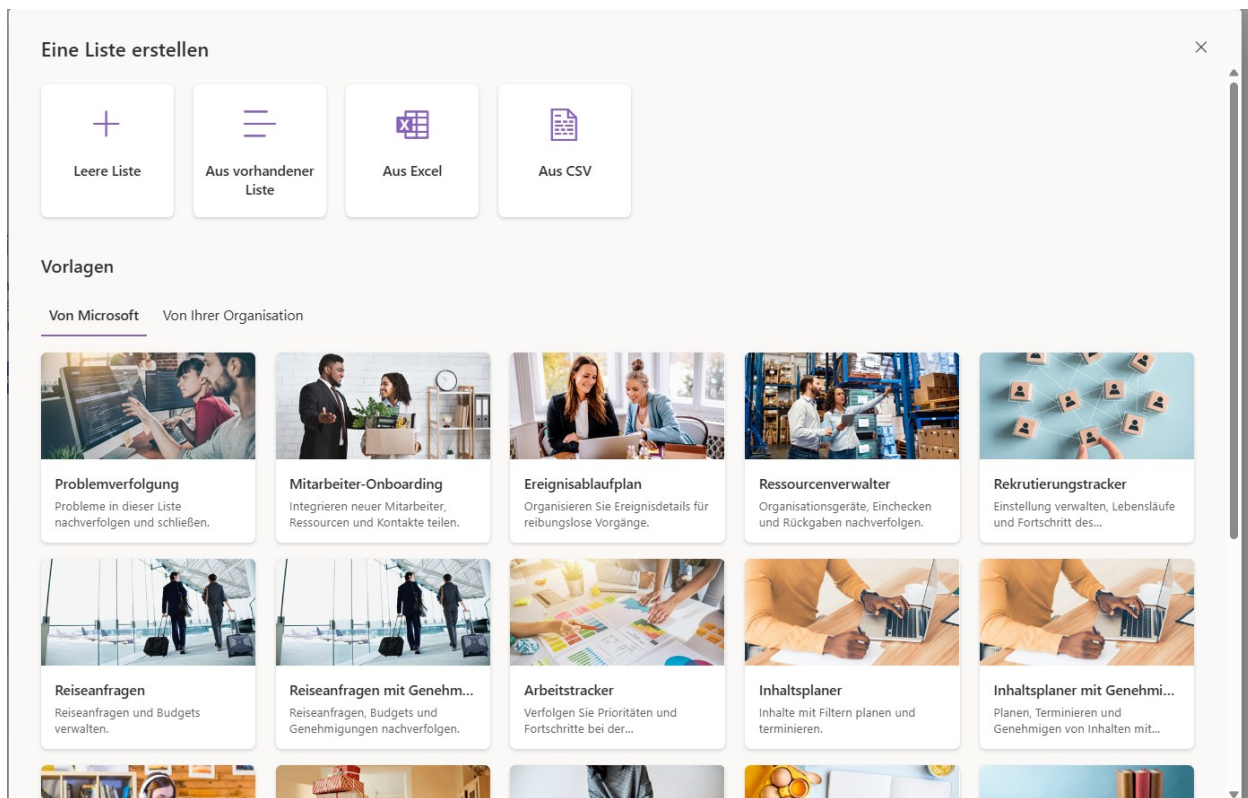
Eine Liste erstellen

Leere Liste

Aus vorhandener Liste

Aus Excel

Aus CSV

Vorlagen

Von Microsoft

Von Ihrer Organisation

Problemverfolgung
Probleme in dieser Liste nachverfolgen und schließen.

Mitarbeiter-Onboarding
Integrieren neuer Mitarbeiter, Ressourcen und Kontakte teilen.

Ereignisablaufplan
Organisieren Sie Ereignisdetails für reibungslose Vorgänge.

Ressourcenverwalter
Organisationsgeräte, Einchecken und Rückgaben nachverfolgen.

Rekrutierungstracker
Einstellung verwalten, Lebensläufe und Fortschritt des...

Reiseanfragen
Reiseanfragen und Budgets verwalten.

Reiseanfragen mit Genehm...
Reiseanfragen, Budgets und Genehmigungen nachverfolgen.

Arbeitstracker
Verfolgen Sie Prioritäten und Fortschritte bei der...

Inhaltsplaner
Inhalte mit Filtern planen und terminieren.

Inhaltsplaner mit Genehmi...
Planen, Terminieren und Genehmigen von Inhalten mit...